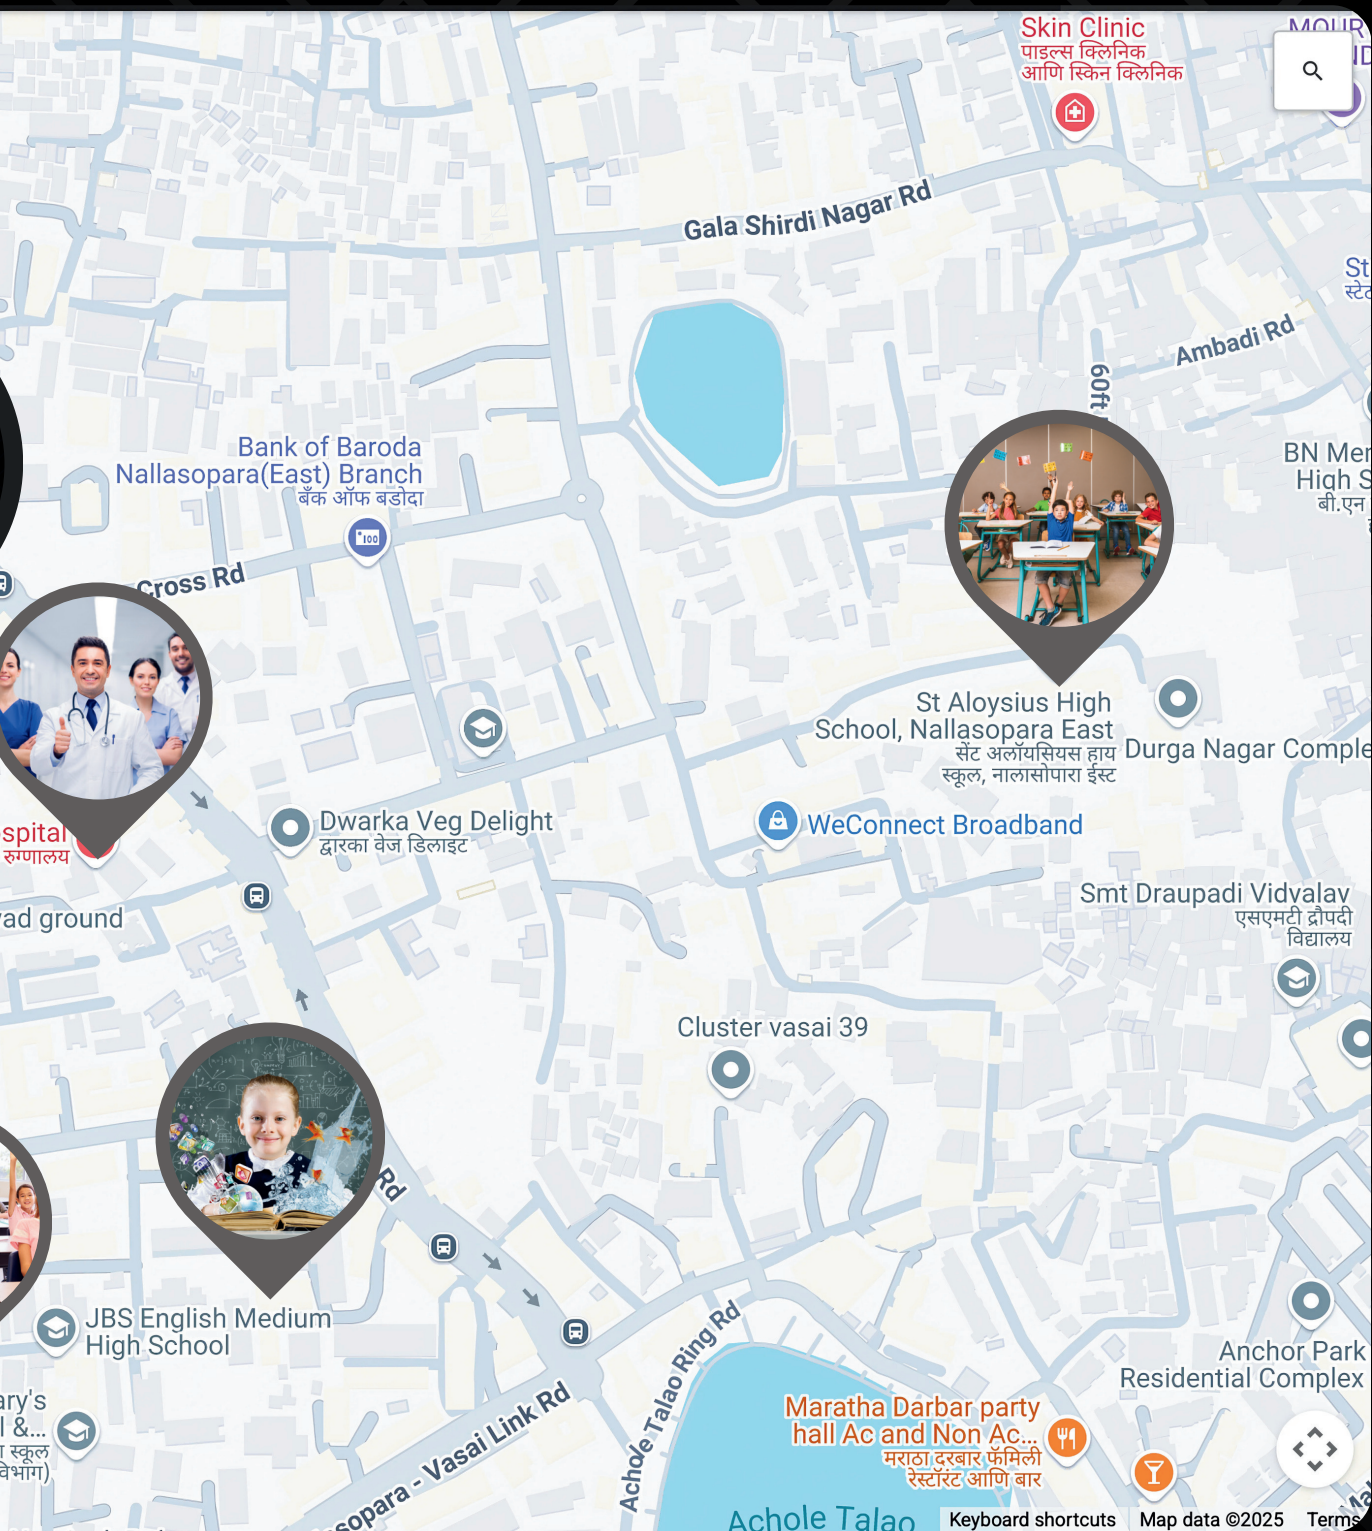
Skin Clinic
पाइल्स क्लिनिक
आणि स्किन क्लिनिक

MOUR
ID

Gala Shirdi Nagar Rd

St
स्टे

Ambadi Rd

60ft

Bank of Baroda
Nallasopara(East) Branch
बँक ऑफ बडोदा

BN Men
High S
बी.एन

Cross Rd

St Aloysius High School, Nallasopara East
सेंट अलॉयसियस हाय स्कूल, नालासोपारा ईस्ट

Durga Nagar Comple

spital
रुग्णालय

Dwarka Veg Delight
द्वारका वेज डिलाइट

WeConnect Broadband

ad ground

Smt Draupadi Vidyalay
एसएमटी द्रौपदी विद्यालय

Cluster vasai 39

Rd

JBS English Medium High School

ary's
l &...
स्कूल
विभाग)

Anchor Park Residential Complex

Achole Talao Ring Rd

Maratha Darbar party hall Ac and Non Ac...
मराठा दरबार फॅमिली रेस्टॉरंट आणि बार

sopara - Vasai Link Rd

Achole Talao

Keyboard shortcuts
Map data ©2025
Terms